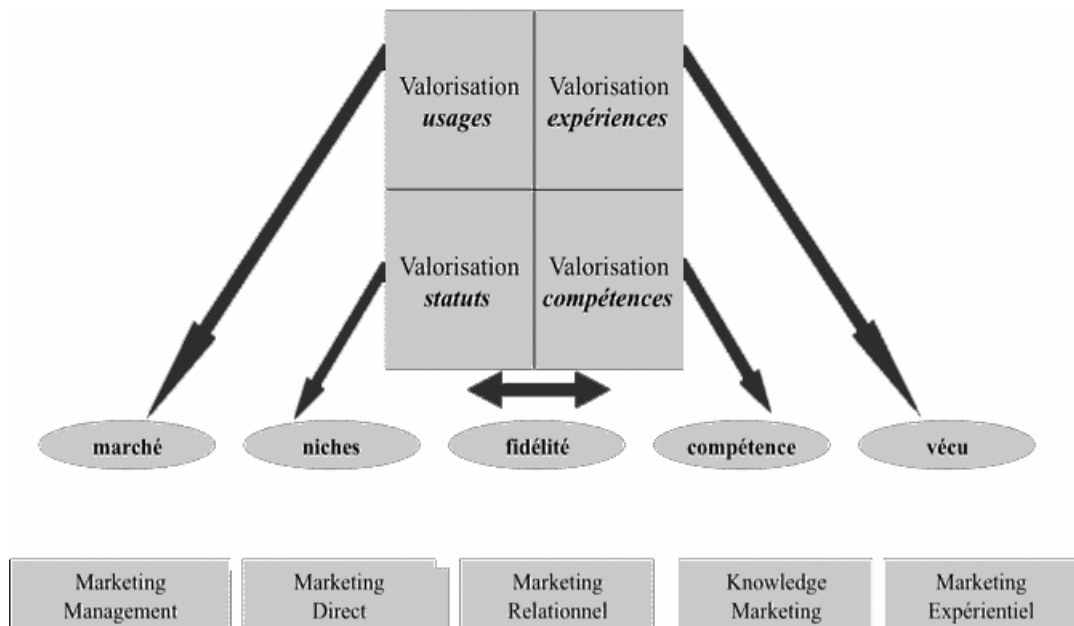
Valorisation *usages*

Valorisation *expériences*

Valorisation *statuts*

Valorisation *compétences*

marché

niches

fidélité

compétence

vécu

Marketing Management

Marketing Direct

Marketing Relationnel

Knowledge Marketing

Marketing Expérientiel